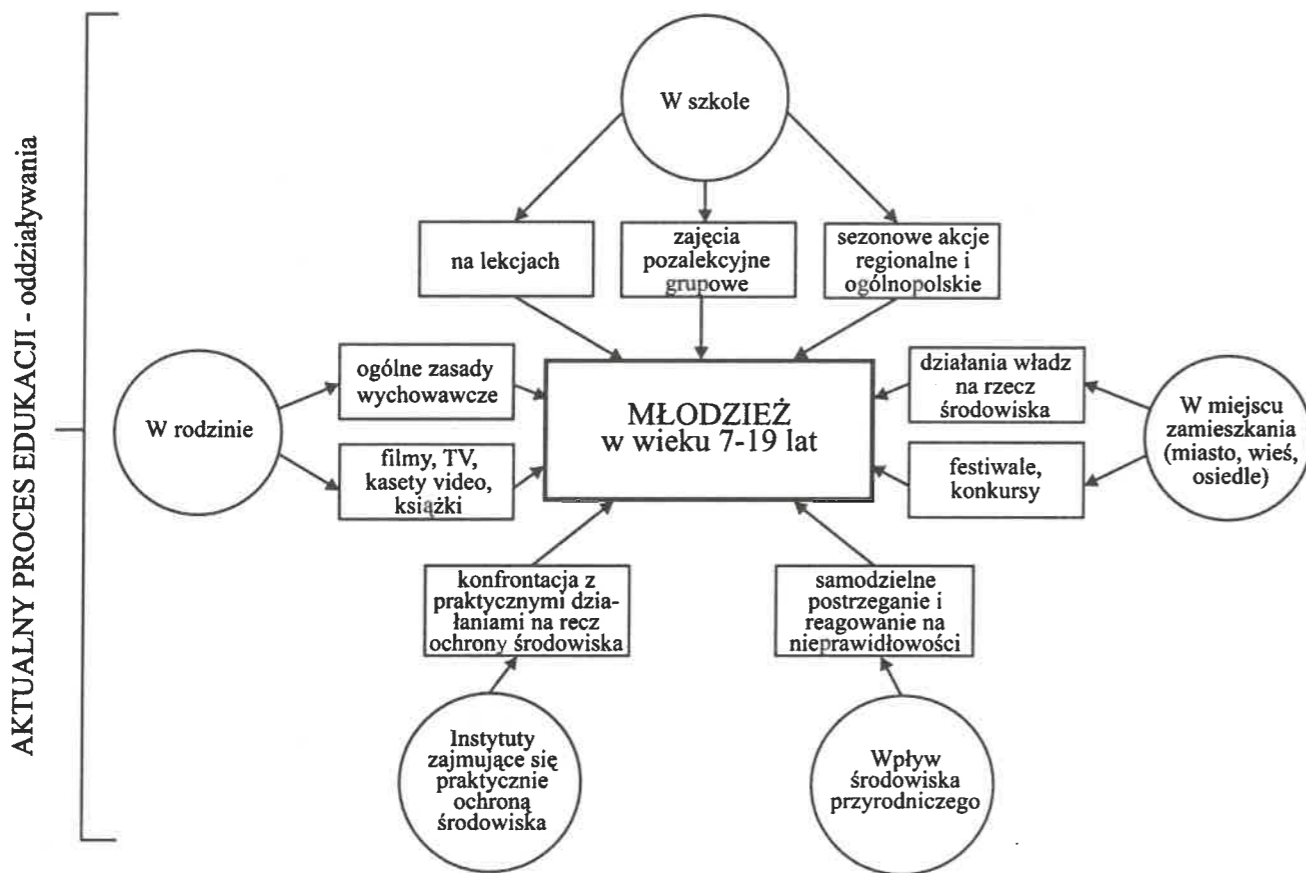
AKTUALNY PROCES EDUKACJI - oddziaływania

W szkole

na lekcjach

zajęcia pozalekcyjne grupowe

sezonowe akcje regionalne i ogólnopolskie

W rodzinie

ogólne zasady wychowawcze

filmy, TV, kasety video, książki

MŁODZIEŻ
w wieku 7-19 lat

działania władz na rzecz środowiska

festiwale, konkursy

W miejscu zamieszkania (miasto, wieś, osiedle)

konfrontacja z praktycznymi działaniami na recz ochrony środowiska

samodzielne postrzeganie i reagowanie na nieprawidłowości

Instytuty zajmujące się praktycznie ochroną środowiska

Wpływ środowiska przyrodniczego